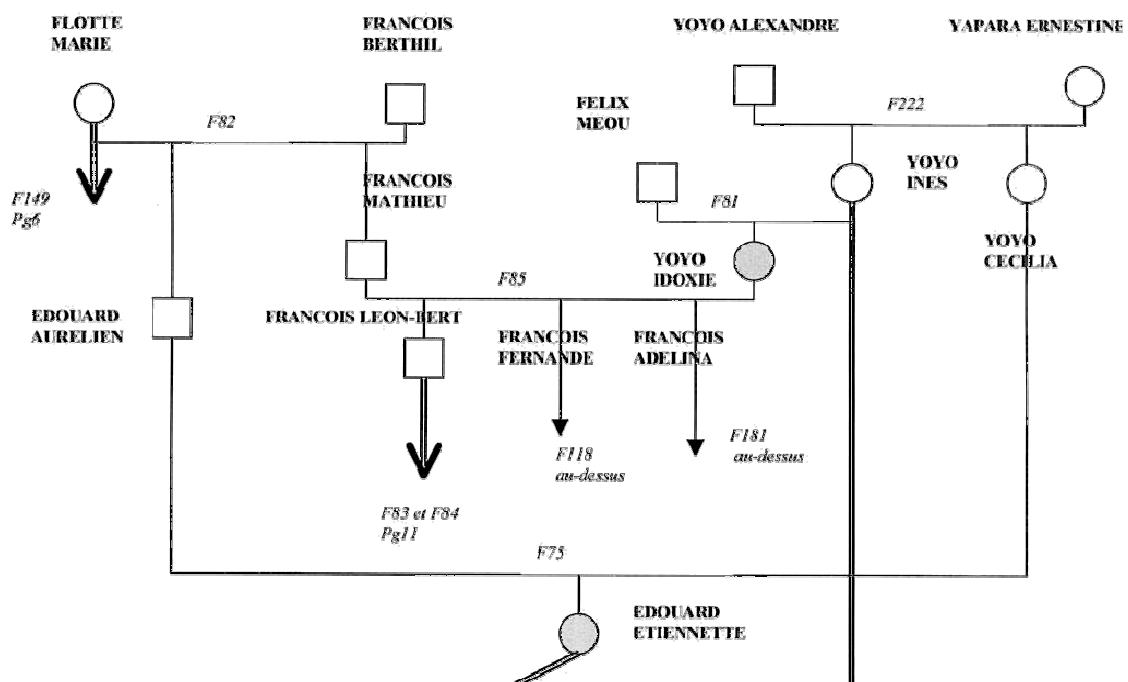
FLOTTE MARIE

FRANCOIS BERTHIL

YOYO ALEXANDRE

YAPARA ERNESTINE

F82

F222

FELIX MEOU

YOYO INES

F149 Pg6

FRANCOIS MATHIEU

F81

YOYO CECELIA

YOYO IDOXIE

F85

EDOUARD AURELIEN

FRANCOIS LEON-BERT

FRANCOIS FERNANDE

FRANCOIS ADELINA

F118 au-dessus

F181 au-dessus

F83 et F84 Pg11

F75

EDOUARD ETIENNETTE